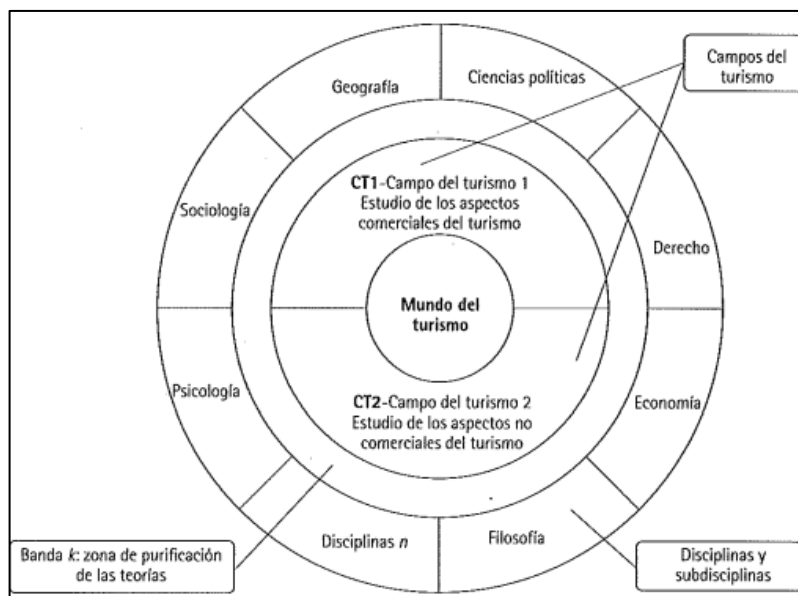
Campos del turismo

Geografía

Ciencias políticas

Sociología

CT1-Campo del turismo 1
Estudio de los aspectos comerciales del turismo

Derecho

Mundo del turismo

Psicología

CT2-Campo del turismo 2
Estudio de los aspectos no comerciales del turismo

Economía

Disciplinas $n$

Filosofía

Banda $k$: zona de purificación de las teorías

Disciplinas y subdisciplinas